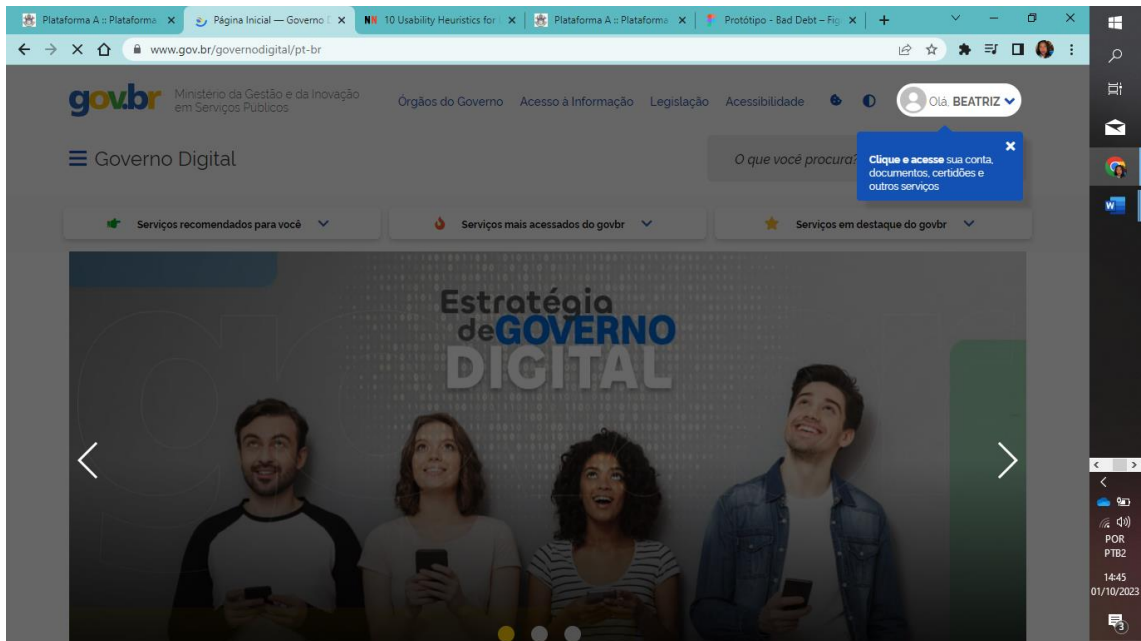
Plataforma A :: Plataforma ×
Página Inicial — Governo ×
10 Usability Heuristics for ×
Plataforma A :: Plataforma ×
Protótipo - Bad Debt – Fig ×
+

www.gov.br/governodigital/pt-br

gov.br Ministério da Gestão e da Inovação em Serviços Públicos

Órgãos do Governo Acesso à Informação Legislação Acessibilidade

Olá, BEATRIZ

Clique e acesse sua conta, documentos, certidões e outros serviços

≡ Governo Digital

O que você procura?

Serviços recomendados para você

Serviços mais acessados do govbr

Serviços em destaque do govbr

Estratégia de GOVERNO DIGITAL

POR
PTB2
14:45
01/10/2023